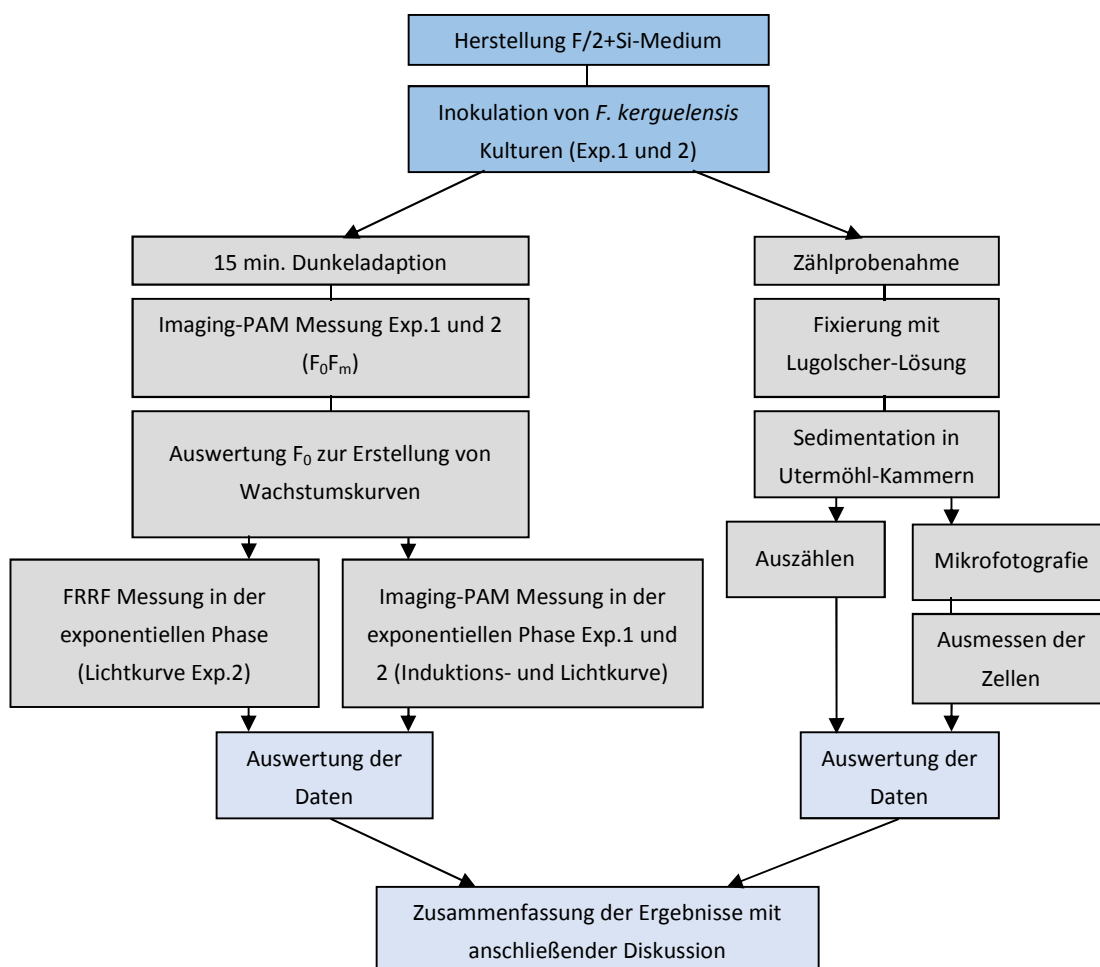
Herstellung F/2+Si-Medium

Inokulation von F. kerguelensis Kulturen (Exp.1 und 2)

15 min. Dunkeladaption

Imaging-PAM Messung Exp.1 und 2 ($F_0F_m$)

Auswertung $F_0$ zur Erstellung von Wachstumskurven

FRRF Messung in der exponentiellen Phase (Lichtkurve Exp.2)

Imaging-PAM Messung in der exponentiellen Phase Exp.1 und 2 (Induktions- und Lichtkurve)

Auswertung der Daten

Zählprobenahme

Fixierung mit Lugolscher-Lösung

Sedimentation in Utermöhl-Kammern

Auszählen

Mikrofotografie

Ausmessen der Zellen

Auswertung der Daten

Zusammenfassung der Ergebnisse mit anschließender Diskussion